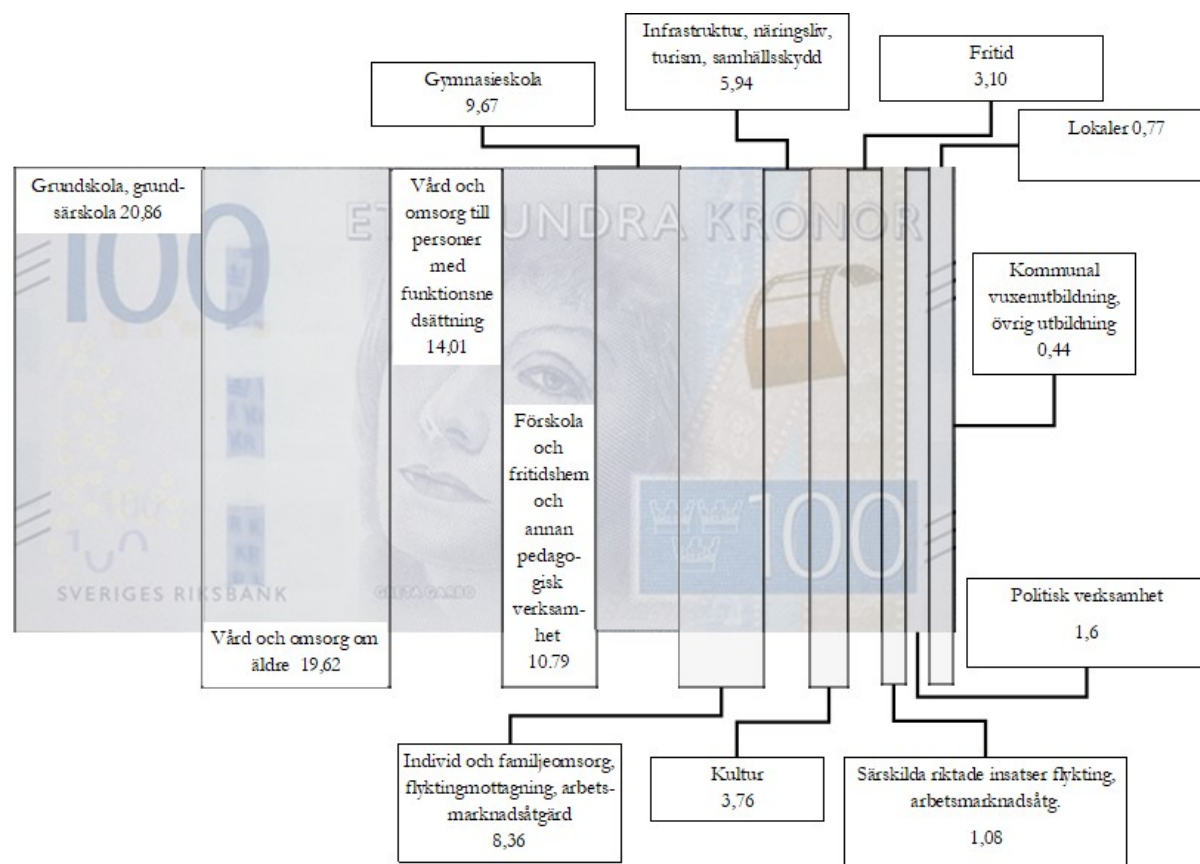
Infrastruktur, näringsliv, turism, samhällsskydd
5,94

Fritid
3,10

Gymnasieskola
9,67

Lokaler 0,77

Grundskola, grundsärskola 20,86

Vård och omsorg till personer med funktionsnedsättning
14,01

ETT HUNDRA KRONOR

100

Kommunal vuxenutbildning, övrig utbildning
0,44

Förskola och fritidshem och annan pedagogisk verksamhet
10.79

100

SVERIGES RIKSBANK

GRETA GARBO

Politisk verksamhet
1,6

Vård och omsorg om äldre 19,62

Individ och familjeomsorg, flyktingmottagning, arbetsmarknadsåtgärd
8,36

Kultur
3,76

Särskilda riktade insatser flykting, arbetsmarknadsåtg.
1,08